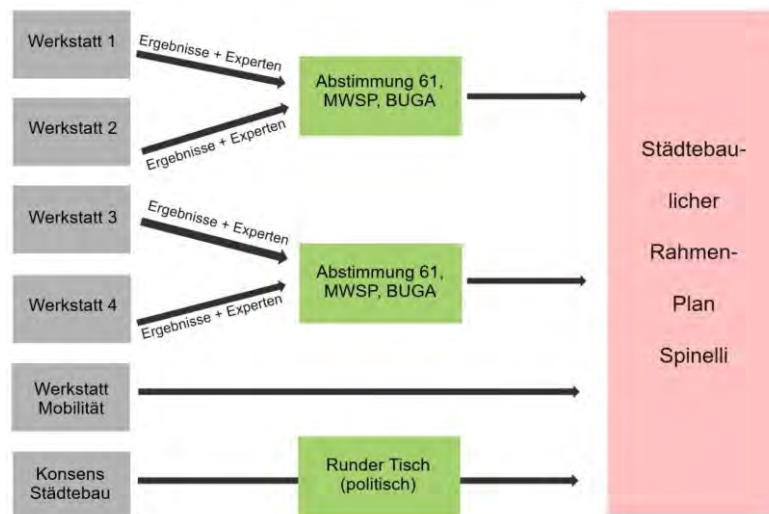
Werkstatt 1

Ergebnisse + Experten

Werkstatt 2

Ergebnisse + Experten

Abstimmung 61, MWSP, BUGA

Werkstatt 3

Ergebnisse + Experten

Werkstatt 4

Ergebnisse + Experten

Abstimmung 61, MWSP, BUGA

Werkstatt Mobilität

Konsens Städtebau

Runder Tisch (politisch)

Städtebau- licher Rahmen- Plan Spinelli